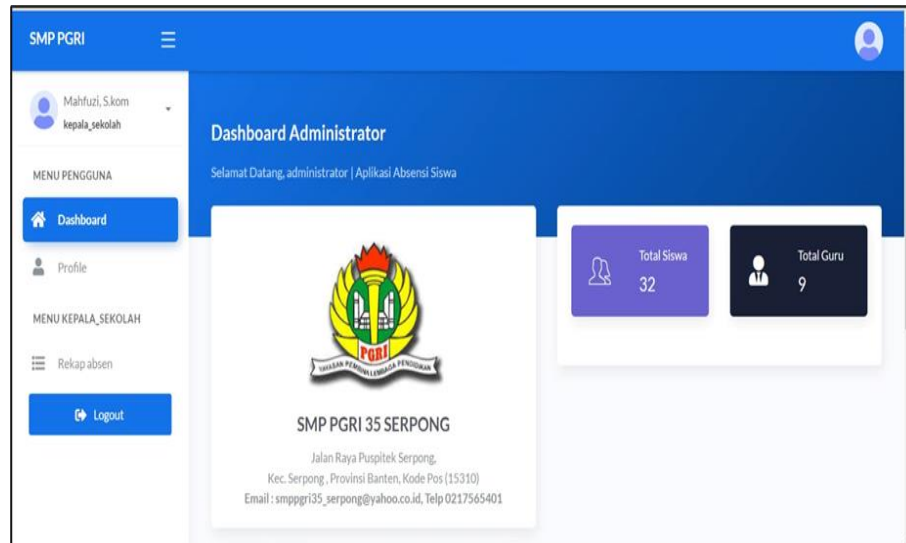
SMP PGRI

Mahfuzi, S.kom
kepala_sekolah

MENU PENGGUNA

Dashboard

Profile

MENU KEPALA_SEKOLAH

Rekap absen

Logout

Dashboard Administrator

Selamat Datang, administrator | Aplikasi Absensi Siswa

PGRI
YAYASAN PEMBINA LEMBAGA PENDIDIKAN

SMP PGRI 35 SERPONG

Jalan Raya Puspitek Serpong,
Kec. Serpong , Provinsi Banten, Kode Pos (15310)
Email : smppgri35_serpong@yahoo.co.id, Telp 0217565401

Total Siswa
32

Total Guru
9